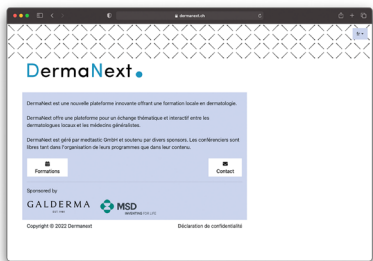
dermanext.ch

fr

DermaNext

DermaNext est une nouvelle plateforme innovante offrant une formation locale en dermatologie.

DermaNext offre une plateforme pour un échange thématique et interactif entre les dermatologues locaux et les médecins généralistes.

DermaNext est géré par mediasmc GmbH et soutenu par divers sponsors. Les conférenciers sont libres dans l'organisation de leurs programmes que dans leur contenu.

Formations

Contact

Sponsored by

GALDERMA

MSD

Copyright © 2022 Dermanext

Déclaration de confidentialité